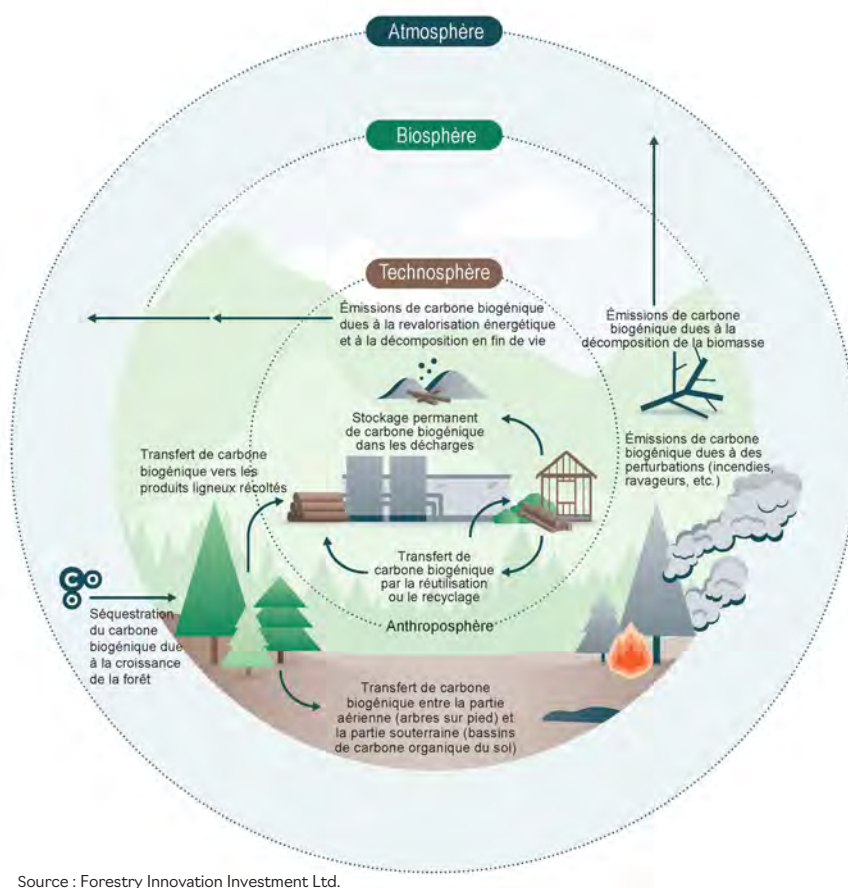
Atmosphère

Biosphère

Technosphère

Émissions de carbone biogénique dues à la revalorisation énergétique et à la décomposition en fin de vie

Émissions de carbone biogénique dues à la décomposition de la biomasse

Stockage permanent de carbone biogénique dans les décharges

Transfert de carbone biogénique vers les produits ligneux récoltés

Émissions de carbone biogénique dues à des perturbations (incendies, ravageurs, etc.)

Transfert de carbone biogénique par la réutilisation ou le recyclage

$CO_2$

Séquestration du carbone biogénique due à la croissance de la forêt

Anthroposphère

Transfert de carbone biogénique entre la partie aérienne (arbres sur pied) et la partie souterraine (bassins de carbone organique du sol)

Source : Forestry Innovation Investment Ltd.